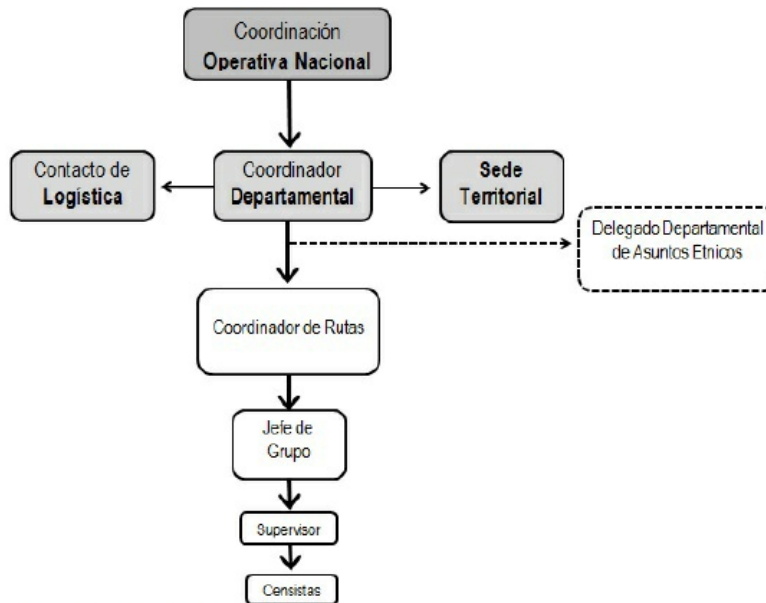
Coordinación
Operativa Nacional

Contacto de
Logística

Coordinador
Departamental

Sede
Territorial

Delegado Departamental
de Asuntos Etnicos

Coordinador de Rutas

Jefe de
Grupo

Supervisor

Censistas